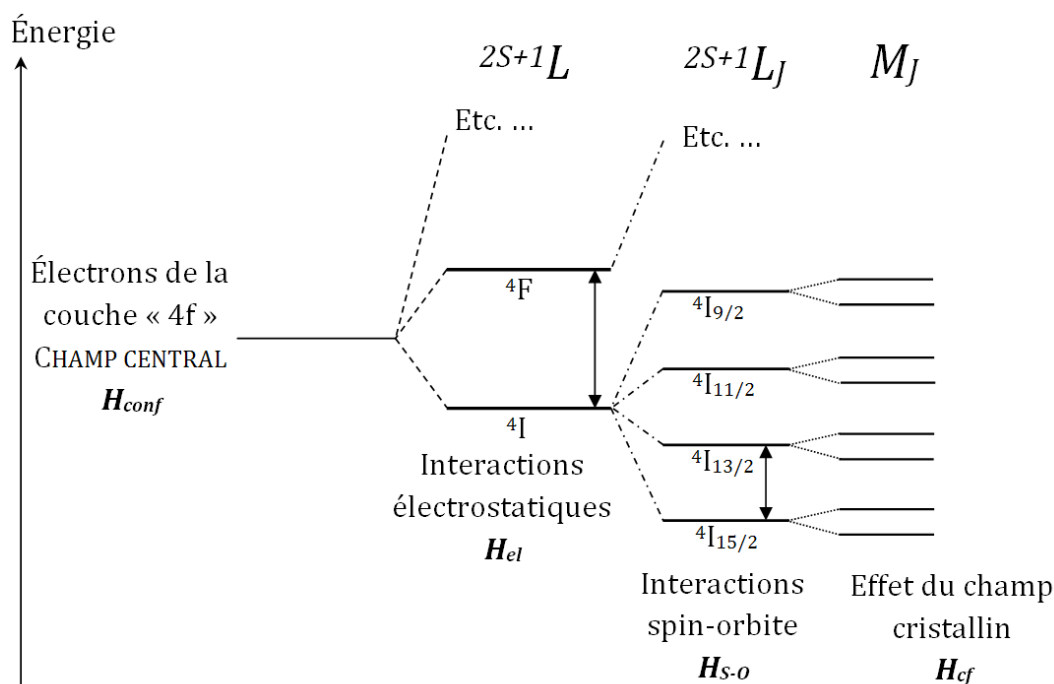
Énergie

$^{2S+1}L$

$^{2S+1}L_J$

$M_J$

Etc. …

Etc. …

Électrons de la couche « 4f » CHAMP CENTRAL $H_{conf}$

$^4$F

$^4$I

Interactions électrostatiques $H_{el}$

$^4I_{9/2}$

$^4I_{11/2}$

$^4I_{13/2}$

$^4I_{15/2}$

Interactions spin-orbite $H_{S\text{-}O}$

Effet du champ cristallin $H_{cf}$